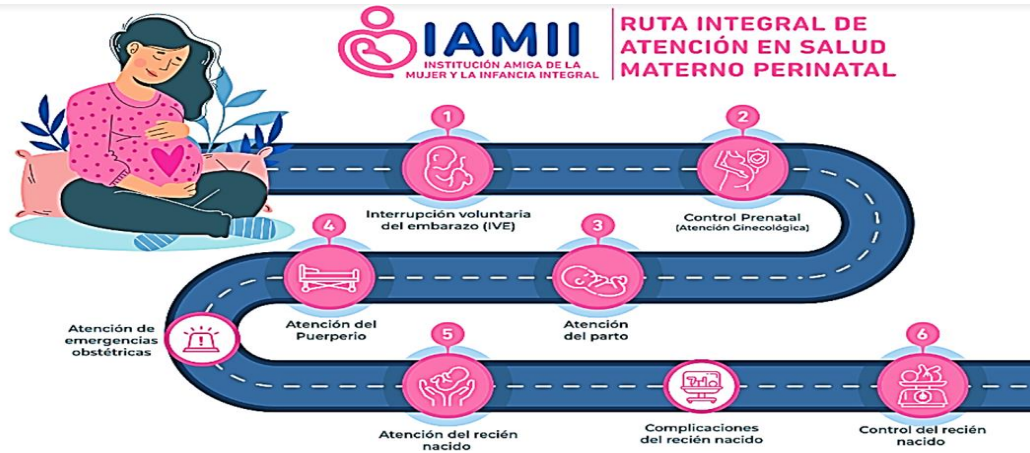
IAMII
INSTITUCIÓN AMIGA DE LA MUJER Y LA INFANCIA INTEGRAL

RUTA INTEGRAL DE ATENCIÓN EN SALUD MATERNO PERINATAL

1
Interrupción voluntaria del embarazo (IVE)

2
Control Prenatal
(Atención Ginecológica)

3
Atención del parto

4
Atención del Puerperio

Atención de emergencias obstétricas

5
Atención del recién nacido

Complicaciones del recién nacido

6
Control del recién nacido